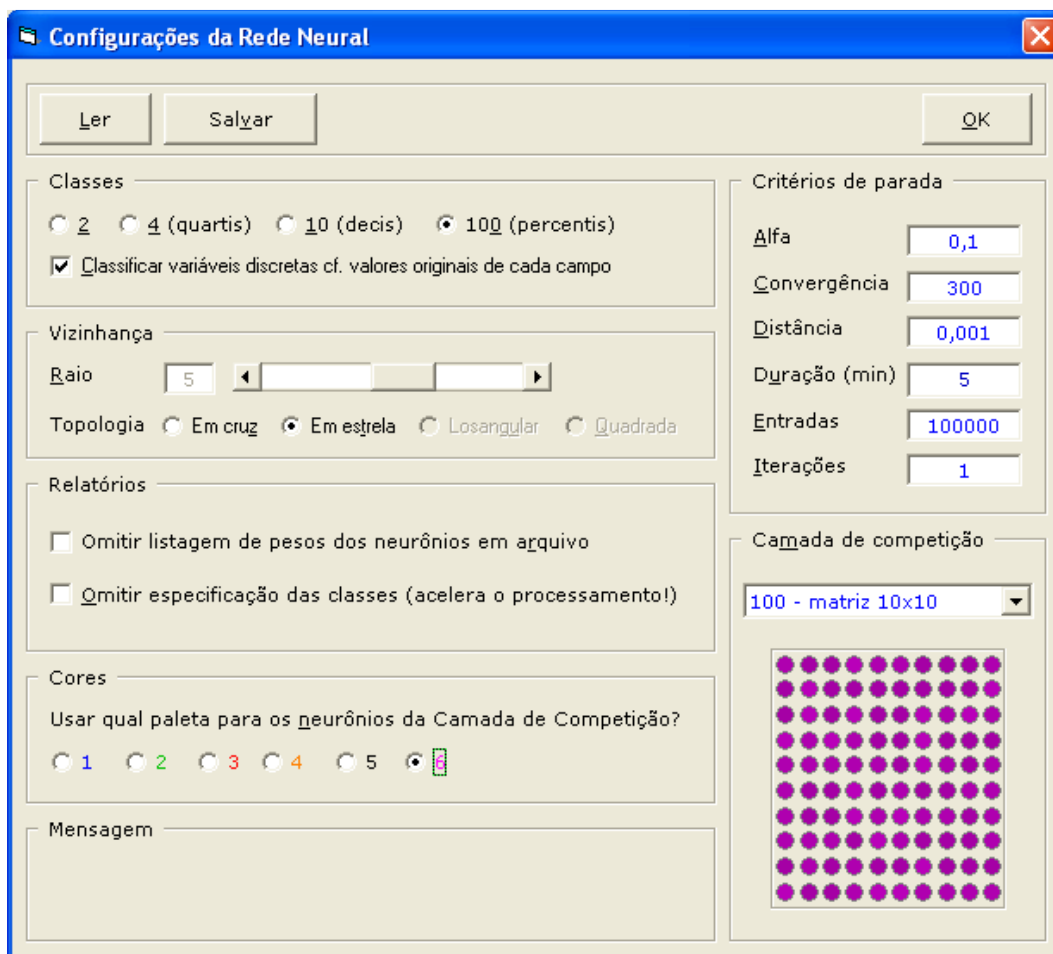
Configurações da Rede Neural

Ler
Salvar
OK

Classes
2
4 (quartis)
10 (decis)
100 (percentis)
Classificar variáveis discretas cf. valores originais de cada campo

Vizinhança
Raio 5
Topologia Em cruz Em estrela Losangular Quadrada

Relatórios
Omitir listagem de pesos dos neurônios em arquivo
Omitir especificação das classes (acelera o processamento!)

Cores
Usar qual paleta para os neurônios da Camada de Competição?
1 2 3 4 5 6

Mensagem

Critérios de parada
Alfa 0,1
Convergência 300
Distância 0,001
Duração (min) 5
Entradas 100000
Iterações 1

Camada de competição
100 - matriz 10x10